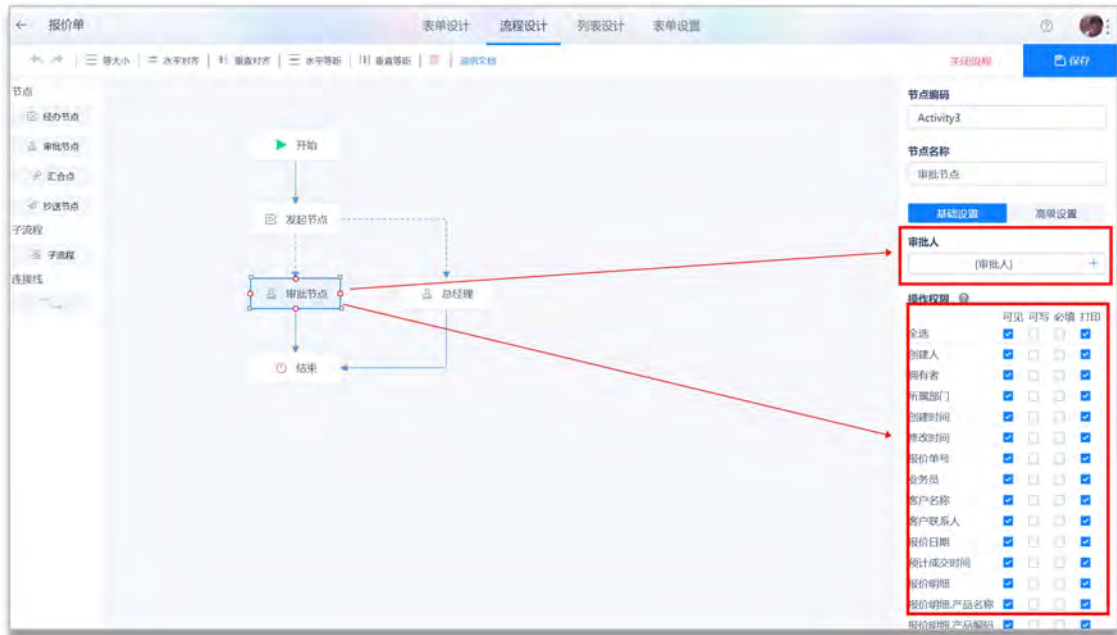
← 报价单

表单设计 流程设计 列表设计 表单设置

等大小 水平对齐 垂直对齐 水平等距 垂直等距 说明文档

关闭流程 保存

节点
经办节点
审批节点
汇合点
抄送节点
子流程
子流程
连接线

开始
发起节点
审批节点
总经理
结束

节点编码
Activity3
节点名称
审批节点
基础设置 高级设置
审批人
[审批人]
操作权限

| | 可见 | 可写 | 必填 | 打印 |
|---|---|---|---|---|
| 全选 | | | | |
| 创建人 | | | | |
| 拥有者 | | | | |
| 所属部门 | | | | |
| 创建时间 | | | | |
| 修改时间 | | | | |
| 报价单号 | | | | |
| 业务员 | | | | |
| 客户名称 | | | | |
| 客户联系人 | | | | |
| 报价日期 | | | | |
| 预计成交时间 | | | | |
| 报价明细 | | | | |
| 报价明细.产品名称 | | | | |
| 报价明细.产品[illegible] | | | | |